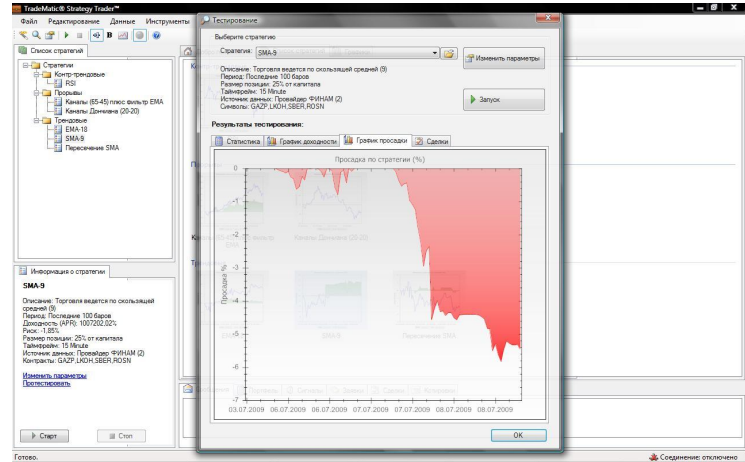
TradeMatic® Strategy Trader™

Файл Редактирование Данные Инструменты

Список стратегий

Стратегии
Контр-трендовые
RSI
Прорывы
Каналы (65-45) плюс фильтр EMA
Каналы Дончиана (20-20)
Трендовые
EMA-18
SMA-9
Пересечение SMA

Информация о стратегии

SMA-9

Описание: Торговля ведется по скользящей средней (9)
Период: Последние 100 баров
Доходность (APR): 1007202.02%
Риск: -1.85%
Размер позиции: 25% от капитала
Таймфрейм: 15 Minute
Источник данных: Провайдер ФИНАМ (2)
Контракты: GAZP,LKOH,SBER,ROSN

Изменить параметры
Протестировать

Старт
Стоп

Готово.

Соединение: отключено

Тестирование

Выберите стратегию

Стратегия: SMA-9

Изменить параметры

Описание: Торговля ведется по скользящей средней (9)
Период: Последние 100 баров
Размер позиции: 25% от капитала
Таймфрейм: 15 Minute
Источник данных: Провайдер ФИНАМ (2)
Символы: GAZP,LKOH,SBER,ROSN

Запуск

Результаты тестирования:

Статистика | График доходности | График просадки | Сделки

Просадка по стратегии (%)

Просадка %

0
-1
-2
-3
-4
-5
-6
-7

03.07.2009 06.07.2009 06.07.2009 06.07.2009 07.07.2009 07.07.2009 08.07.2009 08.07.2009

OK